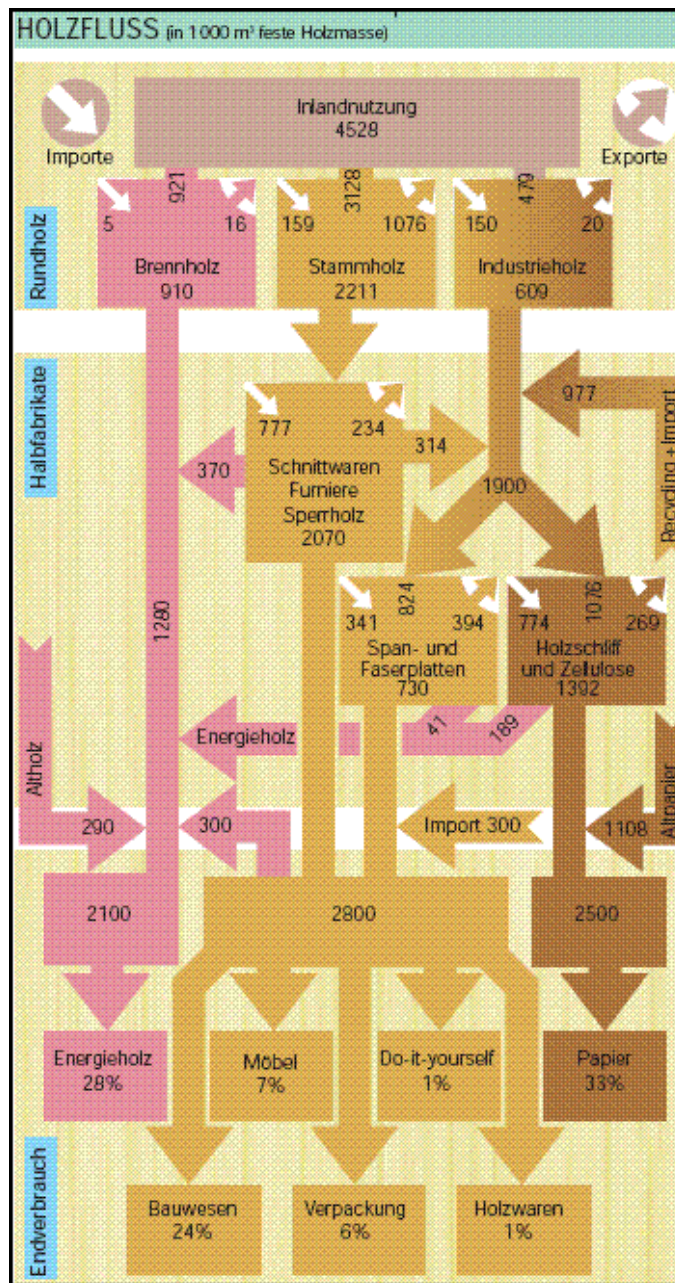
HOLZFLUSS (in 1 000 m³ feste Holzmasse)

Importe

Inlandnutzung
4528

Exporte

Rundholz

921

5

16

Brennholz
910

3128

159

1076

Stammholz
2211

470

150

20

Industrieholz
609

Halbfabrikate

977

Recycling + Import

777

234

314

370

Schnittwaren
Furniere
Sperrholz
2070

1900

1280

824

341

394

Span- und
Faserplatten
730

1076

774

269

Holzschliff
und Zellulose
1392

Energieholz

41

189

Altholz

Altpapier

290

300

Import 300

1108

2100

2800

2500

Energieholz
28%

Möbel
7%

Do-it-yourself
1%

Papier
33%

Endverbrauch

Bauwesen
24%

Verpackung
6%

Holzwaren
1%